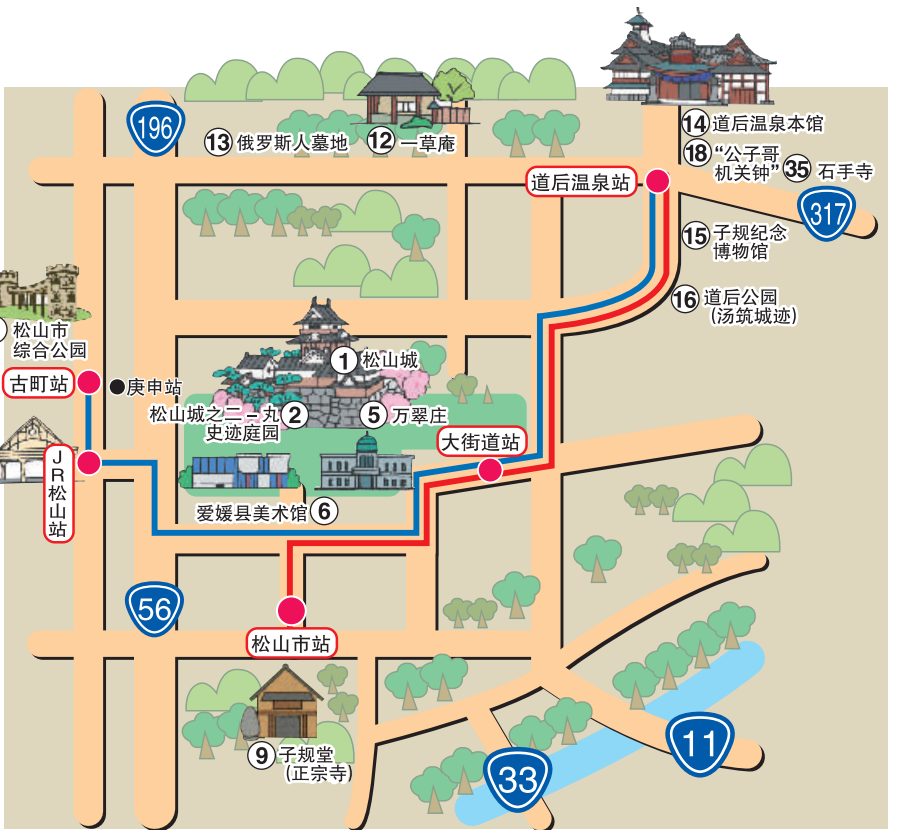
196
13 俄罗斯人墓地
12 一草庵
14 道后温泉本馆
18 “公子哥机关钟”
35 石手寺
道后温泉站
317
15 子规纪念博物馆
16 道后公园（汤筑城迹）
松山市综合公园
1 松山城
古町站
●庚申站
松山城之二－丸史迹庭园 2
5 万翠庄
大街道站
JR松山站
爱媛县美术馆 6
56
松山市站
9 子规堂（正宗寺）
33
11